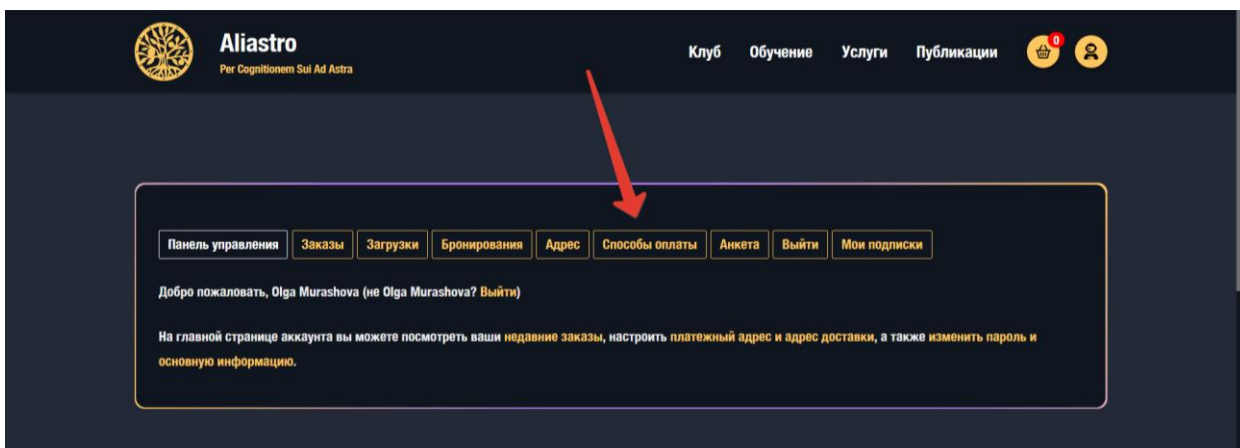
Aliastro
Per Cognitionem Sui Ad Astra

Клуб Обучение Услуги Публикации 0

Панель управления Заказы Загрузки Бронирования Адрес Способы оплаты Анкета Выйти Мои подписки

Добро пожаловать, Olga Murashova (не Olga Murashova? Выйти)

На главной странице аккаунта вы можете посмотреть ваши недавние заказы, настроить платежный адрес и адрес доставки, а также изменить пароль и основную информацию.